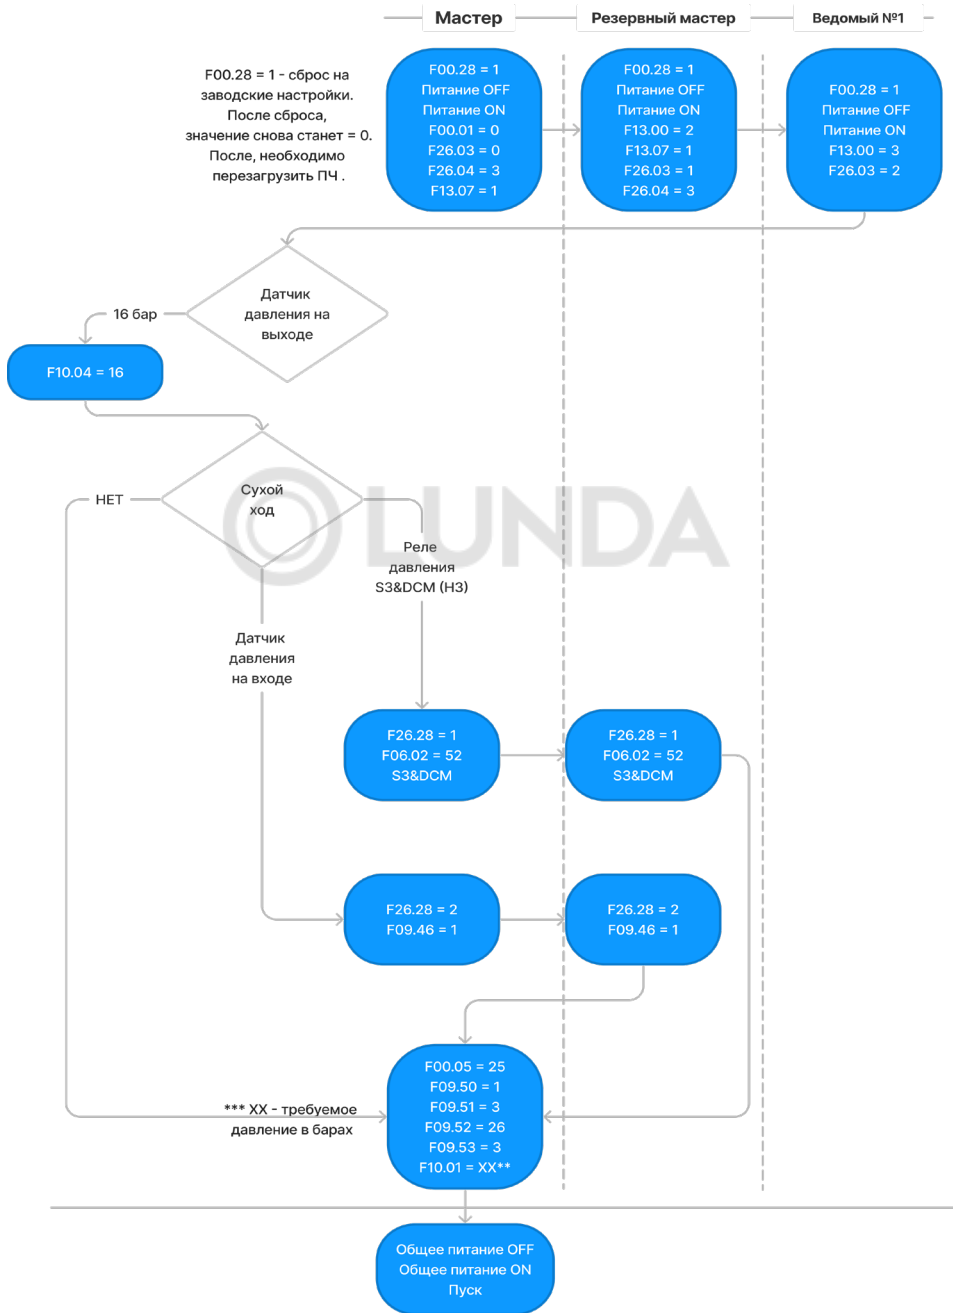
Мастер

Резервный мастер

Ведомый №1

F00.28 = 1 - сброс на заводские настройки. После сброса, значение снова станет = 0. После, необходимо перезагрузить ПЧ .

F00.28 = 1
Питание OFF
Питание ON
F00.01 = 0
F26.03 = 0
F26.04 = 3
F13.07 = 1

F00.28 = 1
Питание OFF
Питание ON
F13.00 = 2
F13.07 = 1
F26.03 = 1
F26.04 = 3

F00.28 = 1
Питание OFF
Питание ON
F13.00 = 3
F26.03 = 2

Датчик давления на выходе

16 бар

F10.04 = 16

Сухой ход

НЕТ

Реле давления S3&DCM (H3)

Датчик давления на входе

F26.28 = 1
F06.02 = 52
S3&DCM

F26.28 = 1
F06.02 = 52
S3&DCM

F26.28 = 2
F09.46 = 1

F26.28 = 2
F09.46 = 1

*** XX - требуемое давление в барах

F00.05 = 25
F09.50 = 1
F09.51 = 3
F09.52 = 26
F09.53 = 3
F10.01 = XX**

Общее питание OFF
Общее питание ON
Пуск

LUNDA